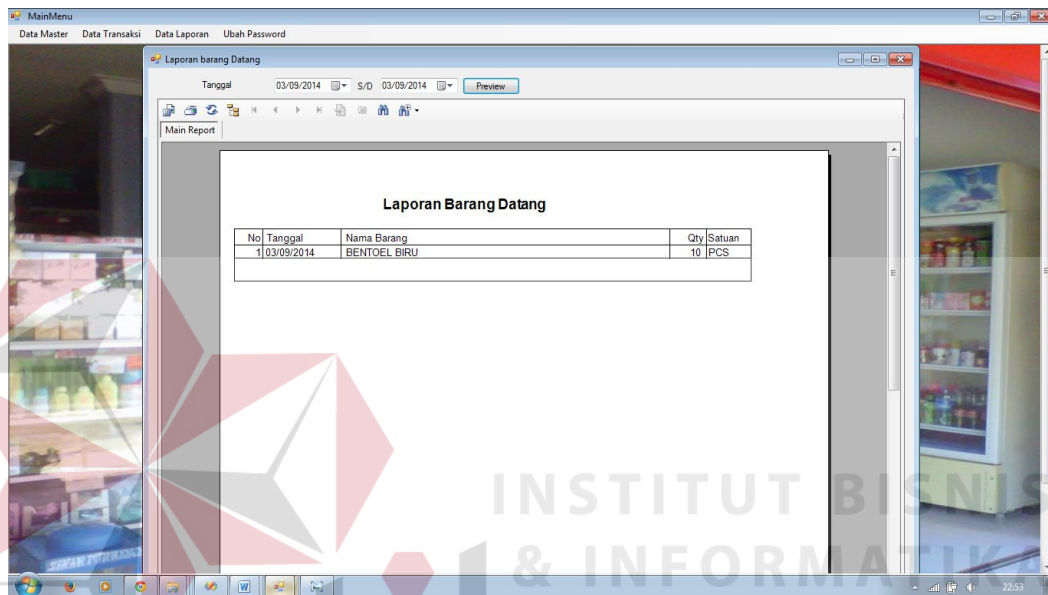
MainMenu

Data Master Data Transaksi Data Laporan Ubah Password

Laporan barang Datang

Tanggal 03/09/2014 S/D 03/09/2014 Preview

Main Report

Laporan Barang Datang

| No | Tanggal | Nama Barang | Qty | Satuan |
|---|---|---|---|---|
| 1 | 03/09/2014 | BENTOEL BIRU | 10 | PCS |

INSTITUT BISNIS & INFORMATIKA

22:53